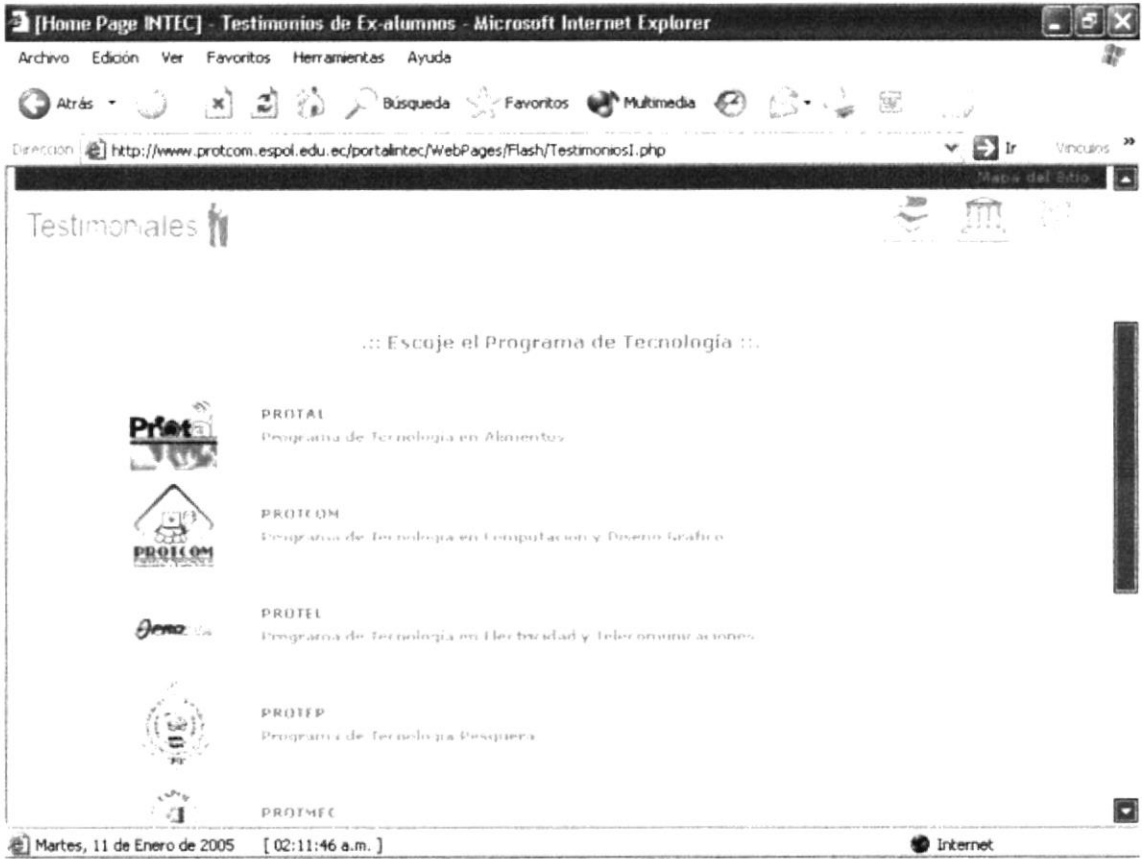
[Home Page INTEC] - Testimonios de Ex-alumnos - Microsoft Internet Explorer

Archivo Edición Ver Favoritos Herramientas Ayuda

Atrás Búsqueda Favoritos Multimedia

Dirección http://www.protcom.espol.edu.ec/portalintec/WebPages/Flash/TestimoniosI.php Ir Vínculos

Mapa del Sitio

Testimoniales

.:: Escoje el Programa de Tecnología ::.

Protal

PROTAL
Programa de Tecnología en Alimentos

PROTCOM

PROTCOM
Programa de Tecnología en Computación y Diseño Gráfico

PROTEL

PROTEL
Programa de Tecnología en Electricidad y Telecomunicaciones

PROTEP
Programa de Tecnología Pesquera

PROTMEC

Martes, 11 de Enero de 2005 [ 02:11:46 a.m. ]

Internet